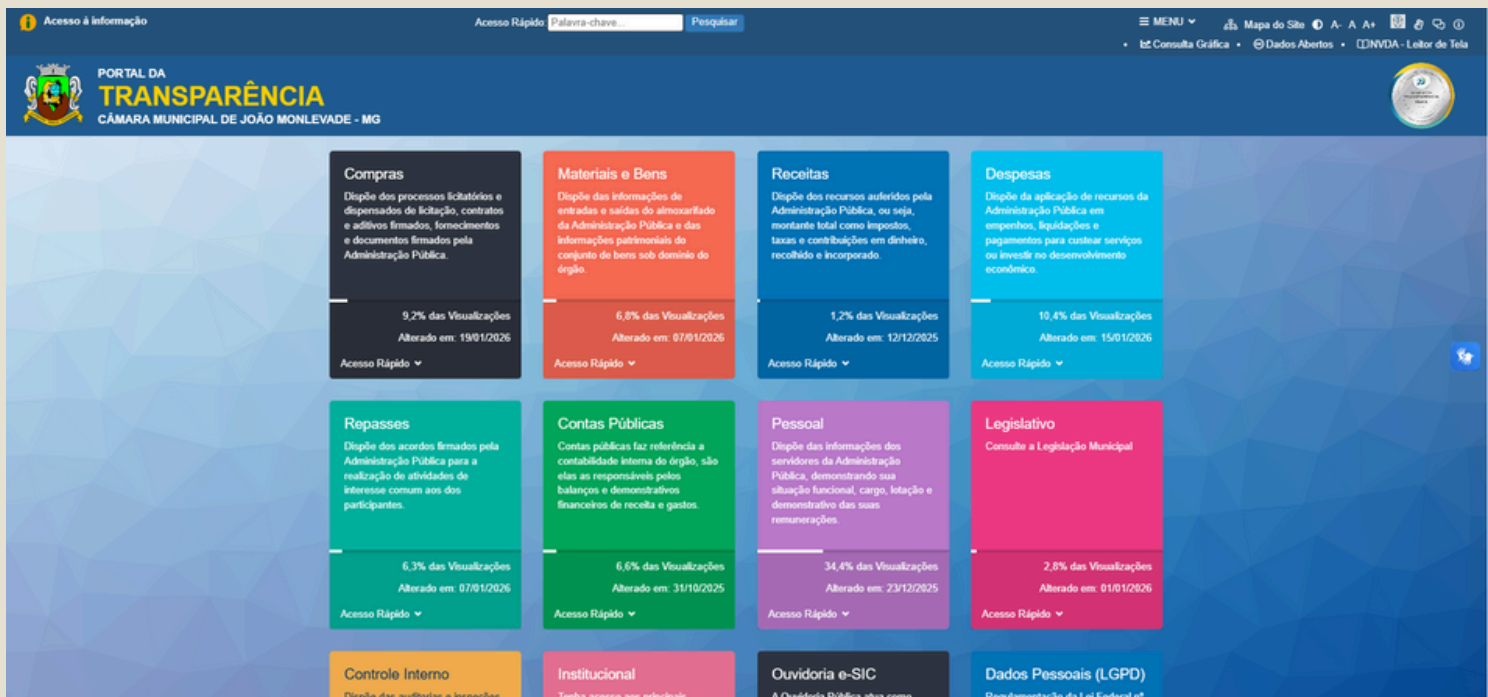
Acesso à informação

Acesso Rápido: Palavra-chave... Pesquisar

≡ MENU Mapa do Site A- A A+

Consulta Gráfica • Dados Abertos • NVDA - Leitor de Tela

PORTAL DA
TRANSPARÊNCIA
CÂMARA MUNICIPAL DE JOÃO MONLEVADE - MG

Compras
Dispõe dos processos licitatórios e dispensados de licitação, contratos e aditivos firmados, fornecimentos e documentos firmados pela Administração Pública.
9,2% das Visualizações
Alterado em: 19/01/2026
Acesso Rápido

Materiais e Bens
Dispõe das informações de entradas e saídas do almoxarifado da Administração Pública e das informações patrimoniais do conjunto de bens sob domínio do órgão.
6,8% das Visualizações
Alterado em: 07/01/2026
Acesso Rápido

Receitas
Dispõe dos recursos auferidos pela Administração Pública, ou seja, montante total como impostos, taxas e contribuições em dinheiro, recolhido e incorporado.
1,2% das Visualizações
Alterado em: 12/12/2025
Acesso Rápido

Despesas
Dispõe da aplicação de recursos da Administração Pública em empenhos, liquidações e pagamentos para custear serviços ou investir no desenvolvimento econômico.
10,4% das Visualizações
Alterado em: 15/01/2026
Acesso Rápido

Repasses
Dispõe dos acordos firmados pela Administração Pública para a realização de atividades de interesse comum aos dos participantes.
6,3% das Visualizações
Alterado em: 07/01/2026
Acesso Rápido

Contas Públicas
Contas públicas faz referência a contabilidade interna do órgão, são elas as responsáveis pelos balanços e demonstrativos financeiros de receita e gastos.
6,6% das Visualizações
Alterado em: 31/10/2025
Acesso Rápido

Pessoal
Dispõe das informações dos servidores da Administração Pública, demonstrando sua situação funcional, cargo, lotação e demonstrativo das suas remunerações.
34,4% das Visualizações
Alterado em: 23/12/2025
Acesso Rápido

Legislativo
Consulte a Legislação Municipal
2,8% das Visualizações
Alterado em: 01/01/2026
Acesso Rápido

Controle Interno
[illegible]

Institucional
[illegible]

Ouvidoria e-SIC
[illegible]

Dados Pessoais (LGPD)
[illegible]